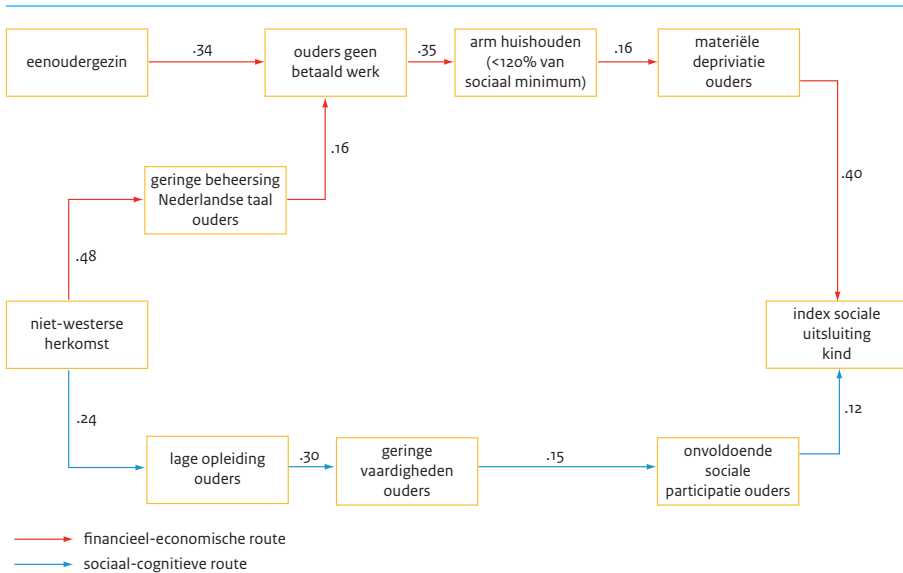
eenoudergezin

.34

ouders geen betaald werk

.35

arm huishouden (<120% van sociaal minimum)

.16

materiële depriviatie ouders

.16

geringe beheersing Nederlandse taal ouders

.40

.48

niet-westerse herkomst

index sociale uitsluiting kind

.24

.12

lage opleiding ouders

.30

geringe vaardigheden ouders

.15

onvoldoende sociale participatie ouders

financieel-economische route

sociaal-cognitieve route